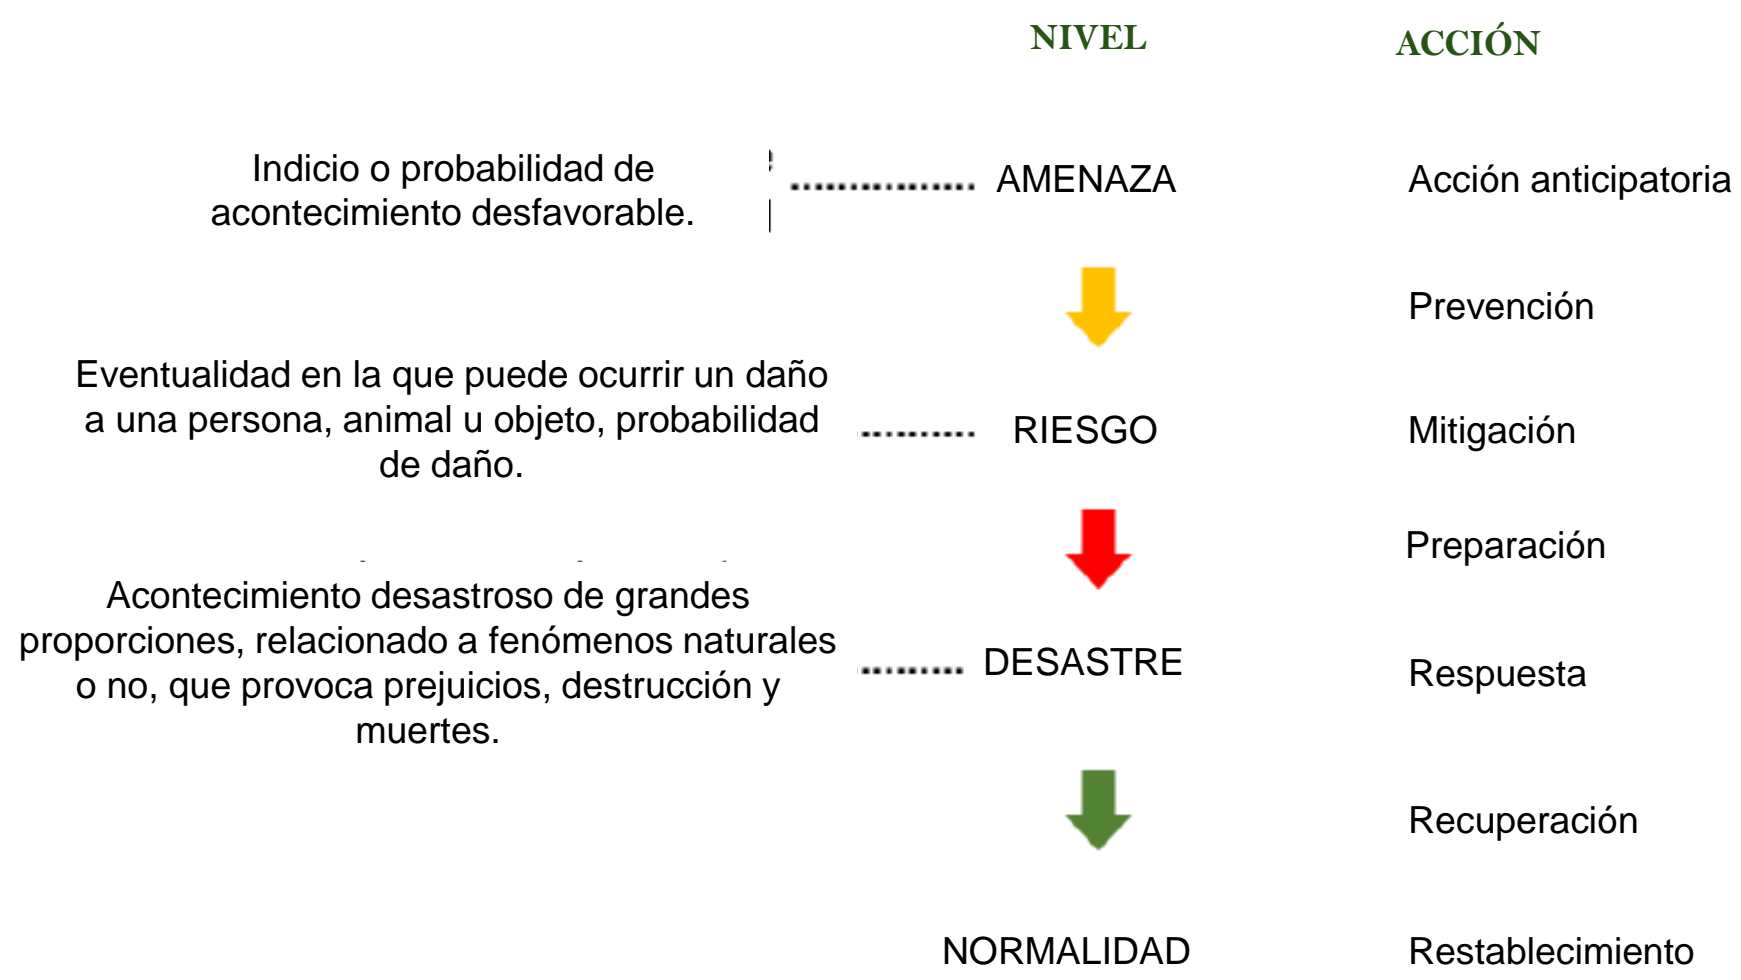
NIVEL

ACCIÓN

Indicio o probabilidad de acontecimiento desfavorable.

AMENAZA

Acción anticipatoria

Prevención

Eventualidad en la que puede ocurrir un daño a una persona, animal u objeto, probabilidad de daño.

RIESGO

Mitigación

Preparación

Acontecimiento desastroso de grandes proporciones, relacionado a fenómenos naturales o no, que provoca prejuicios, destrucción y muertes.

DESASTRE

Respuesta

Recuperación

NORMALIDAD

Restablecimiento